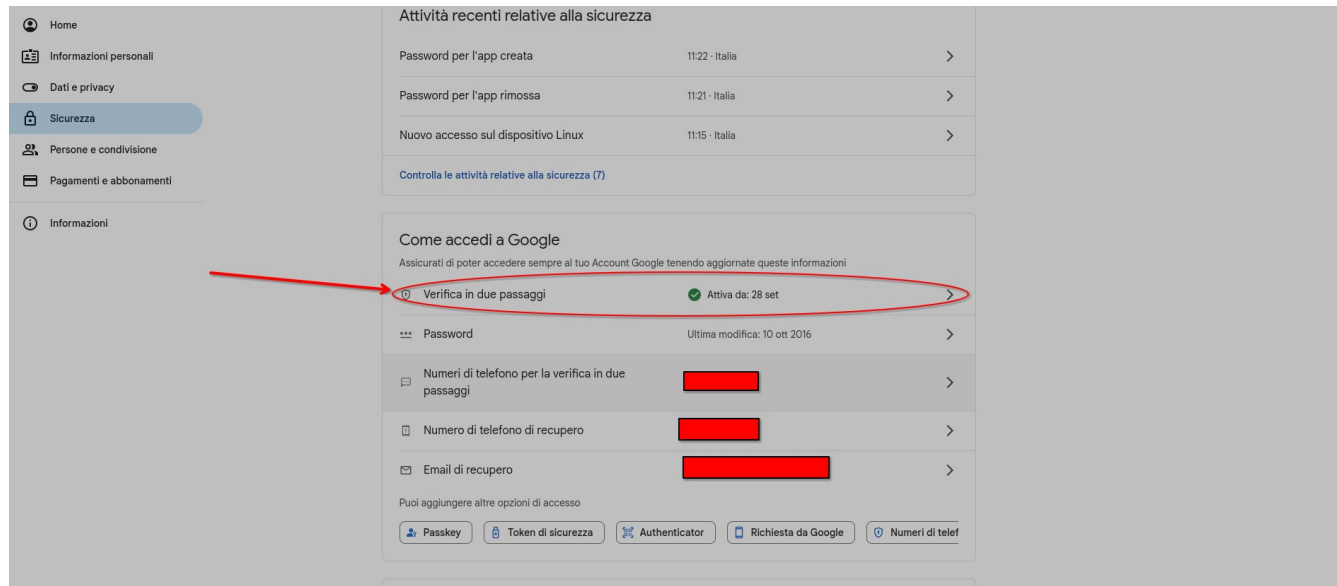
Home
Informazioni personali
Dati e privacy
Sicurezza
Persone e condivisione
Pagamenti e abbonamenti
Informazioni

Attività recenti relative alla sicurezza

Password per l'app creata 11:22 · Italia
Password per l'app rimossa 11:21 · Italia
Nuovo accesso sul dispositivo Linux 11:15 · Italia

Controlla le attività relative alla sicurezza (7)

Come accedi a Google
Assicurati di poter accedere sempre al tuo Account Google tenendo aggiornate queste informazioni

Verifica in due passaggi Attiva da: 28 set
Password Ultima modifica: 10 ott 2016
Numeri di telefono per la verifica in due passaggi
Numero di telefono di recupero
Email di recupero

Puoi aggiungere altre opzioni di accesso

Passkey
Token di sicurezza
Authenticator
Richiesta da Google
Numeri di telef